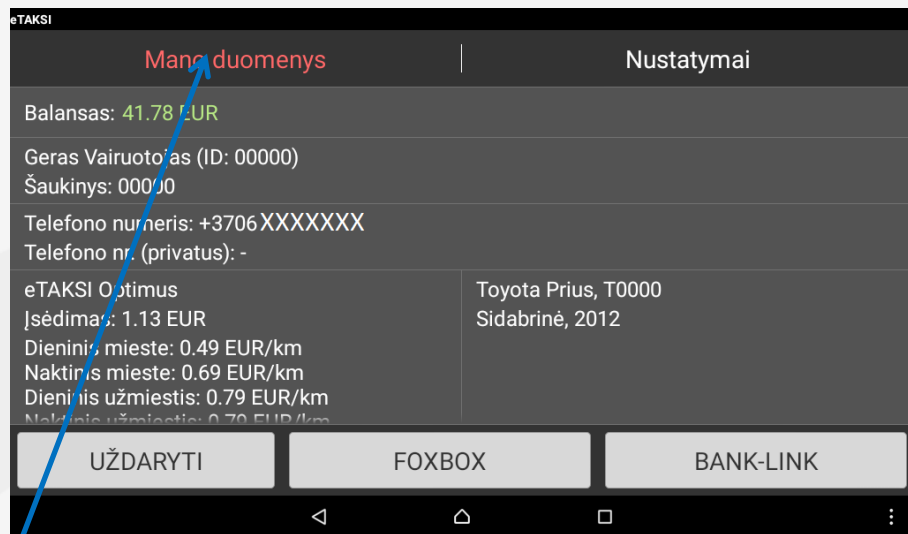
eTAKSI

Mano duomenys

Nustatymai

Balansas: 41.78 EUR

Geras Vairuotojas (ID: 00000)
Šaukinys: 00000

Telefono numeris: +3706XXXXXXX
Telefono nr. (privatus): -

eTAKSI Optimus
Įsėdimas: 1.13 EUR
Dieninis mieste: 0.49 EUR/km
Naktinis mieste: 0.69 EUR/km
Dieninis užmiestis: 0.79 EUR/km
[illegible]

Toyota Prius, T0000
Sidabrinė, 2012

UŽDARYTI

FOXBOX

BANK-LINK